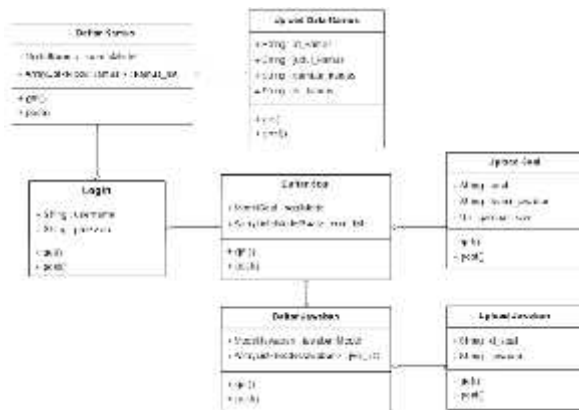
Daftar Soal

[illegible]

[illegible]

+ get()
+ post()

Upload Data Siswa

+ String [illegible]
+ String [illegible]
+ String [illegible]
+ String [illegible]

+ get()
+ post()

Login

+ String username
+ String password

+ get()
+ post()

Data Soal

+ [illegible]
+ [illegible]

+ get()
+ post()

Upload Soal

+ String soal
+ String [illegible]
+ String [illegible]

+ get()
+ post()

Daftar Jawaban

+ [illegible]
+ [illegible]

+ get()
+ post()

Upload Jawaban

+ String id_soal
+ String jawaban

+ get()
+ post()